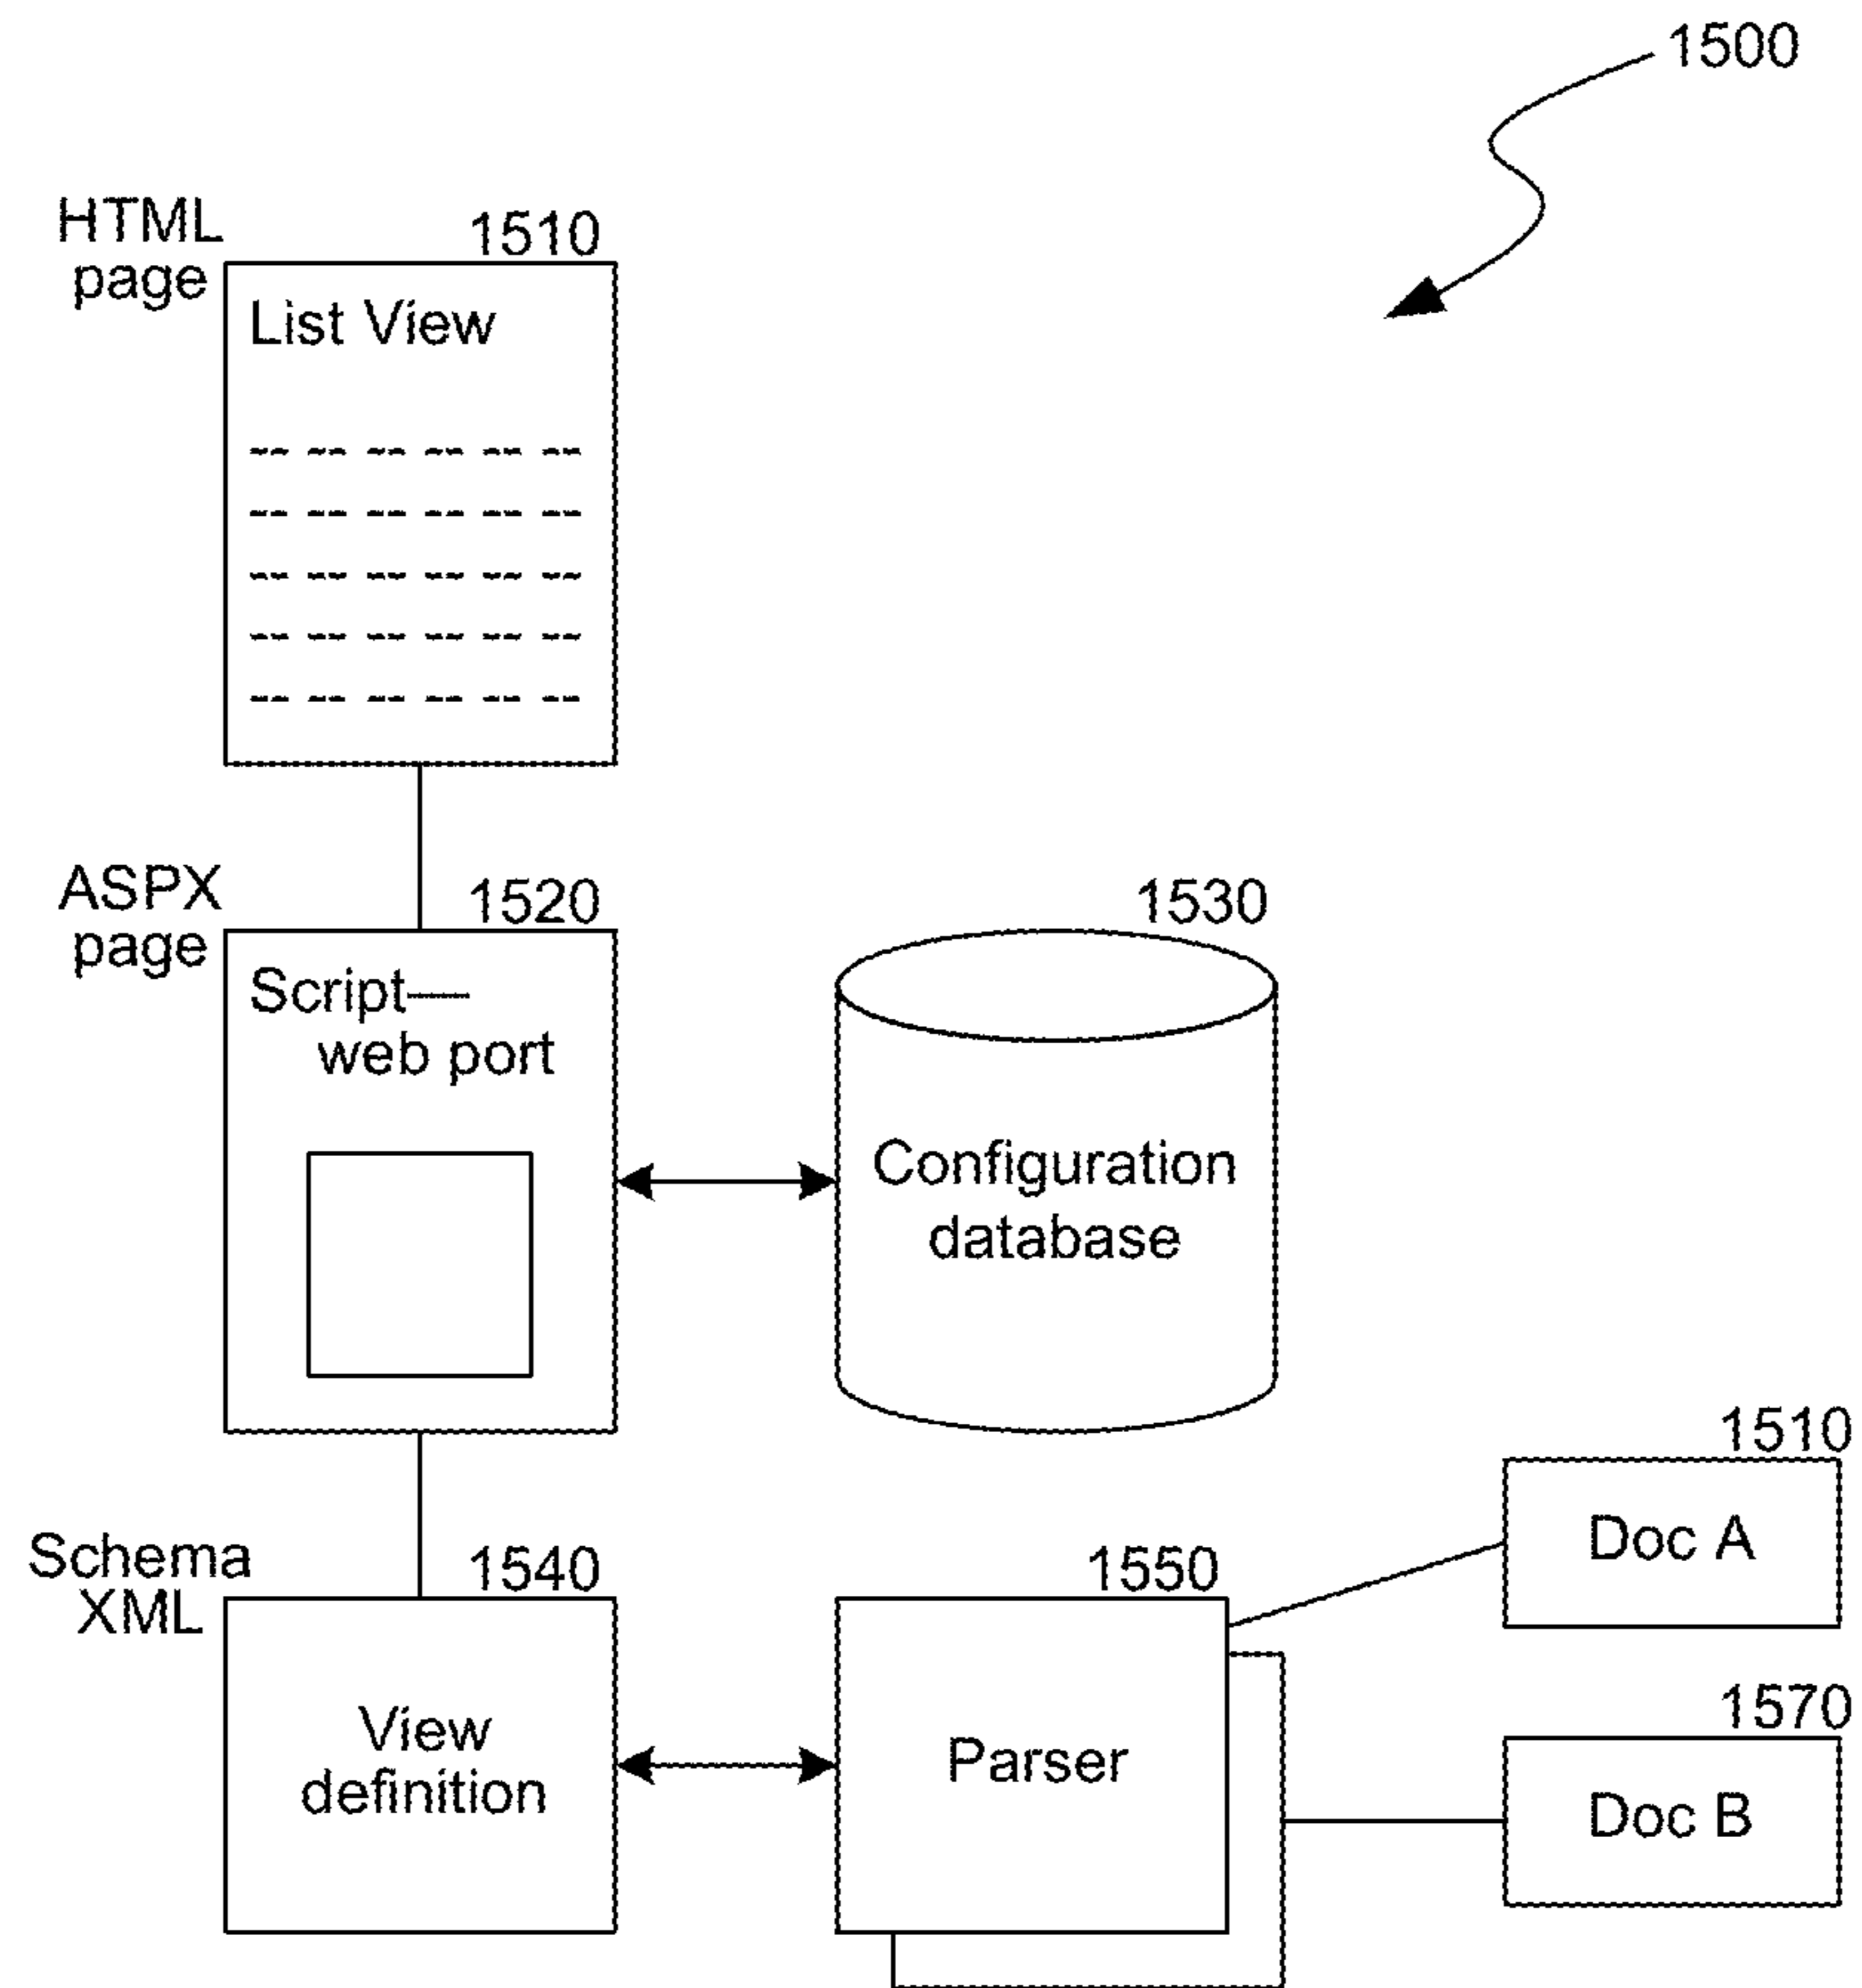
1500

HTML page

1510

List View

-- -- -- -- -- --
-- -- -- -- -- --
-- -- -- -- -- --
-- -- -- -- -- --
-- -- -- -- -- --

ASPX page

1520

Script—
web port

1530

Configuration database

1510

Doc A

Schema XML

1540

View definition

1550

Parser

1570

Doc B